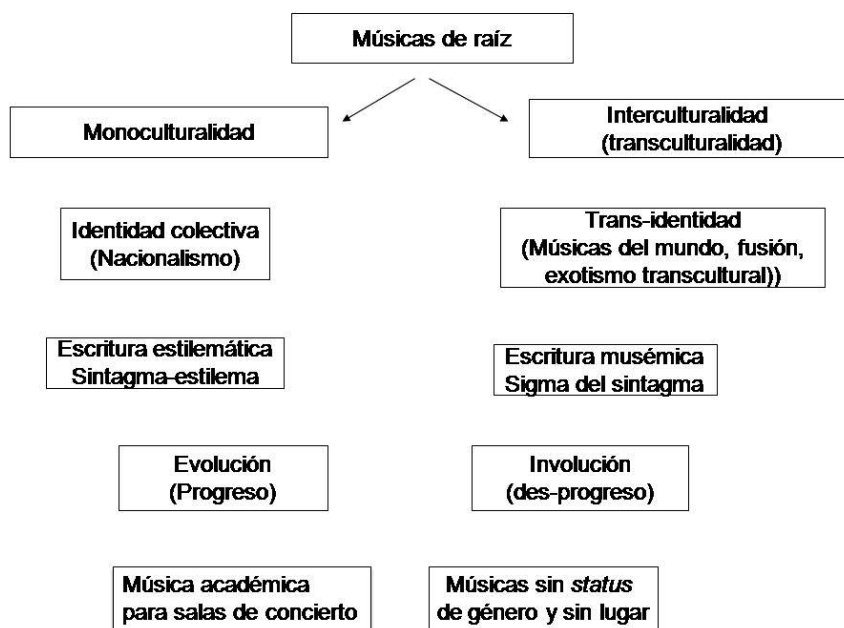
Músicas de raíz

Monoculturalidad

Interculturalidad (transculturalidad)

Identidad colectiva (Nacionalismo)

Trans-identidad (Músicas del mundo, fusión, exotismo transcultural))

Escritura estilemática Sintagma-estilema

Escritura musémica Sigma del sintagma

Evolución (Progreso)

Involución (des-progreso)

Música académica para salas de concierto

Músicas sin *status* de género y sin lugar